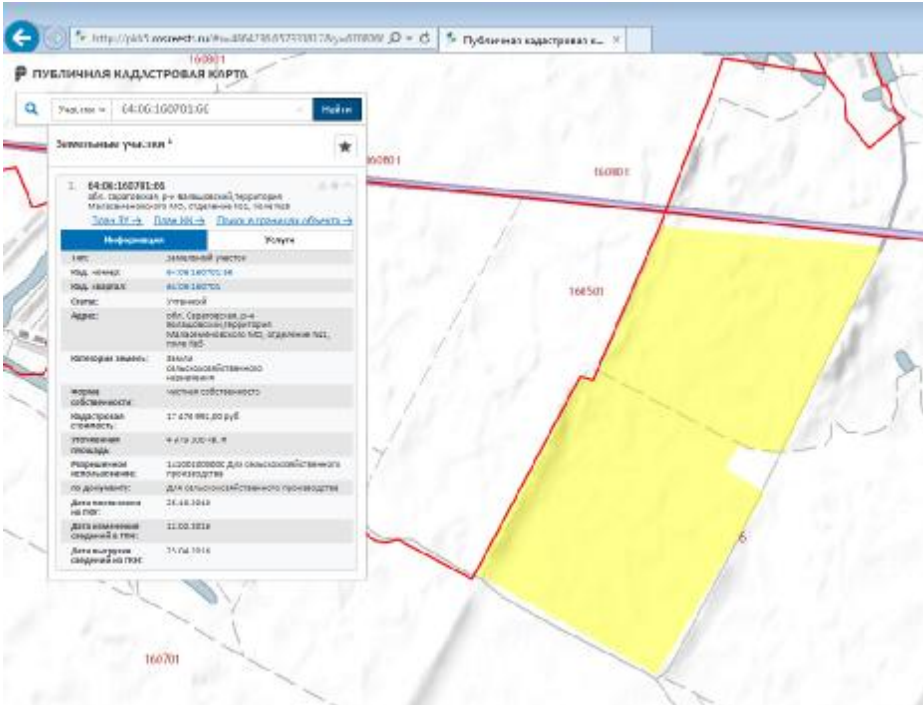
http://pkk5.rosreestr.ru/#x=... Публичная кадастровая к... ×

160801

ПУБЛИЧНАЯ КАДАСТРОВАЯ КАРТА

Участки ▾ 64:06:160701:66 Найти

Земельные участки ¹

1. 64:06:160701:66
обл. Саратовская, р-н Балашовский, территория Малахинского МО, отделение №1, поле №5
Трон ЗУ → План ЗУ → Поиск и границы объекта →

Информация | Услуги

| | |
|---|---|
| Тип: | Земельный участок |
| Кад. номер: | 64:06:160701:66 |
| Кад. квартал: | 64:06:160701 |
| Статус: | Учтенный |
| Адрес: | обл. Саратовская, р-н Балашовский, территория Малахинского МО, отделение №1, поле №5 |
| Категория земель: | Земли сельскохозяйственного назначения |
| Форма собственности: | Частная собственность |
| Кадастровая стоимость: | 17 476 991,00 руб |
| Уточненная площадь: | 4 470 300 кв. м |
| Разрешенное использование: | 11200100000 Для сельскохозяйственного производства |
| по документу: | Для сельскохозяйственного производства |
| Дата постановки на учет: | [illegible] |
| Дата изменения сведений в ГКН: | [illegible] |
| Дата выгрузки сведений из ГКН: | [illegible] |

160801

160801

160501

160701

6